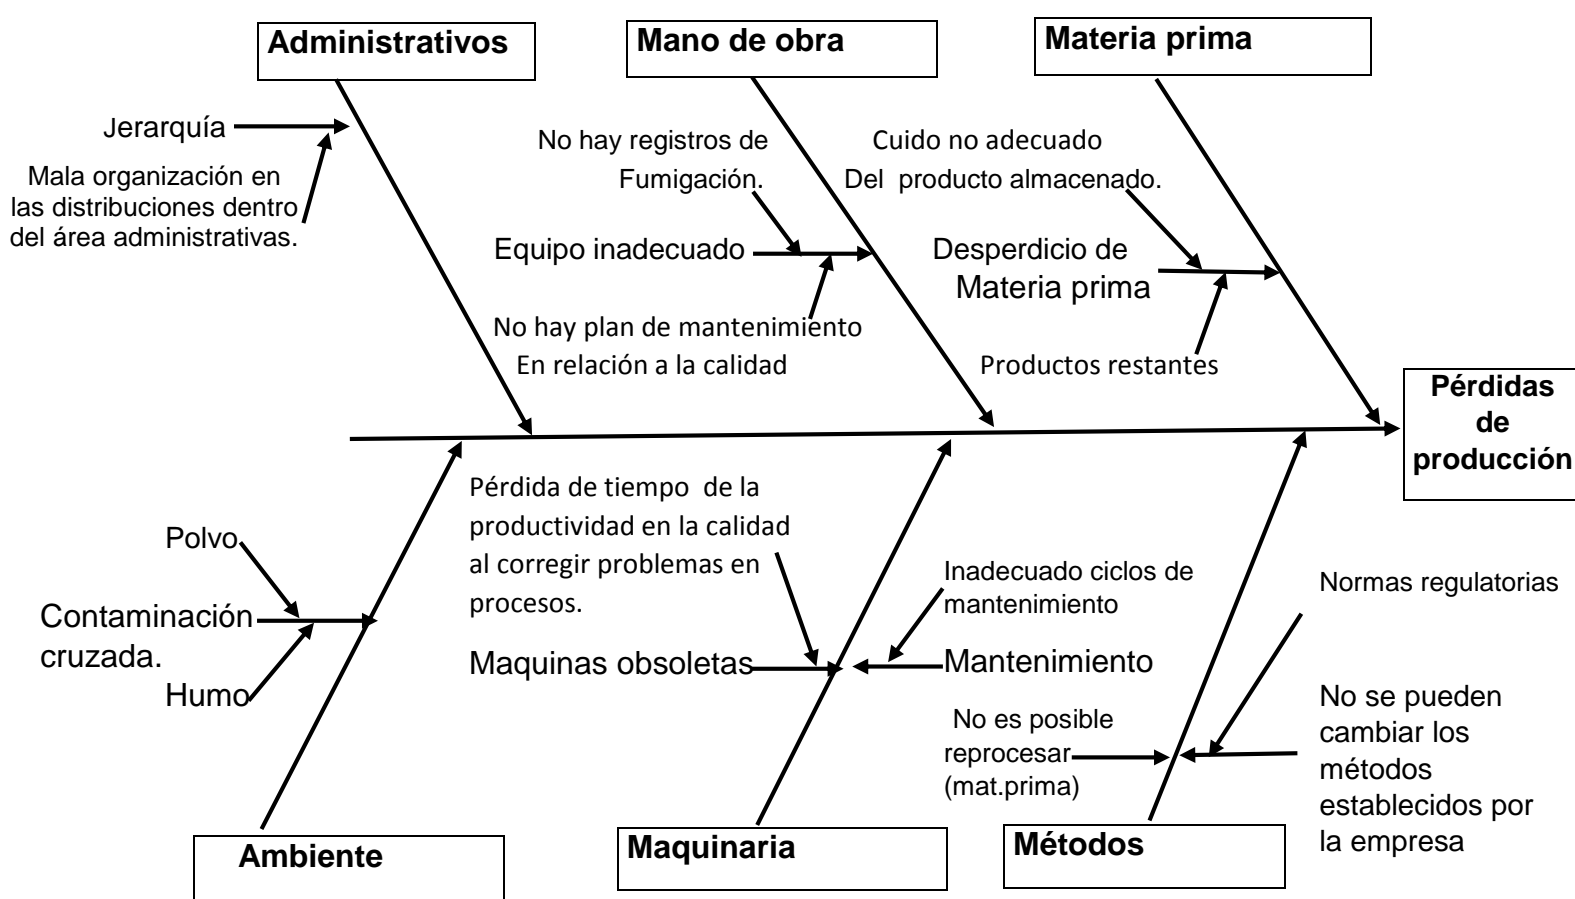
Administrativos

Mano de obra

Materia prima

Jerarquía

Mala organización en las distribuciones dentro del área administrativas.

No hay registros de Fumigación.

Cuido no adecuado Del producto almacenado.

Equipo inadecuado

Desperdicio de Materia prima

No hay plan de mantenimiento En relación a la calidad

Productos restantes

Pérdidas de producción

Pérdida de tiempo de la productividad en la calidad al corregir problemas en procesos.

Polvo

Contaminación cruzada.

Humo

Inadecuado ciclos de mantenimiento

Normas regulatorias

Maquinas obsoletas

Mantenimiento

No es posible reprocesar (mat.prima)

No se pueden cambiar los métodos establecidos por la empresa

Ambiente

Maquinaria

Métodos